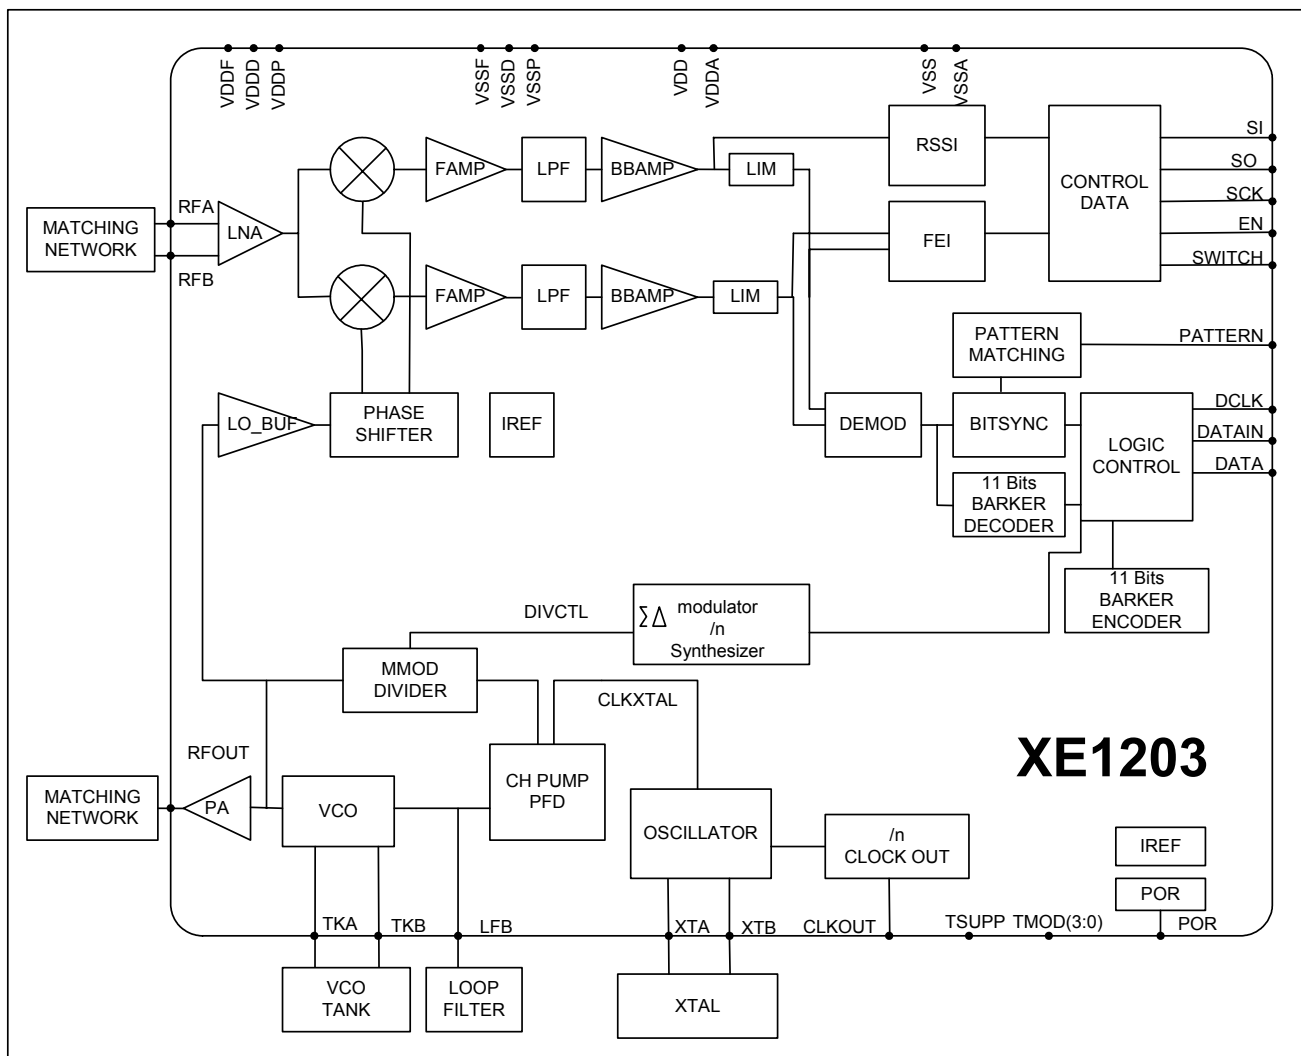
VDDF VDDD VDDP VSSF VSSD VSSP VDD VDDA VSS VSSA

MATCHING NETWORK

RFA

RFB

LNA

FAMP

LPF

BBAMP

LIM

RSSI

CONTROL DATA

SI

SO

SCK

EN

SWITCH

FEI

FAMP

LPF

BBAMP

LIM

PATTERN MATCHING

PATTERN

LO_BUF

PHASE SHIFTER

IREF

DEMOD

BITSYNC

LOGIC CONTROL

DCLK

DATAIN

DATA

11 Bits BARKER DECODER

11 Bits BARKER ENCODER

DIVCTL

$\sum\Delta$ modulator /n Synthesizer

MMOD DIVIDER

CLKXTAL

RFOUT

XE1203

MATCHING NETWORK

PA

VCO

CH PUMP PFD

OSCILLATOR

/n CLOCK OUT

IREF

POR

TKA

TKB

LFB

XTA

XTB

CLKOUT

TSUPP

TMOD(3:0)

POR

VCO TANK

LOOP FILTER

XTAL